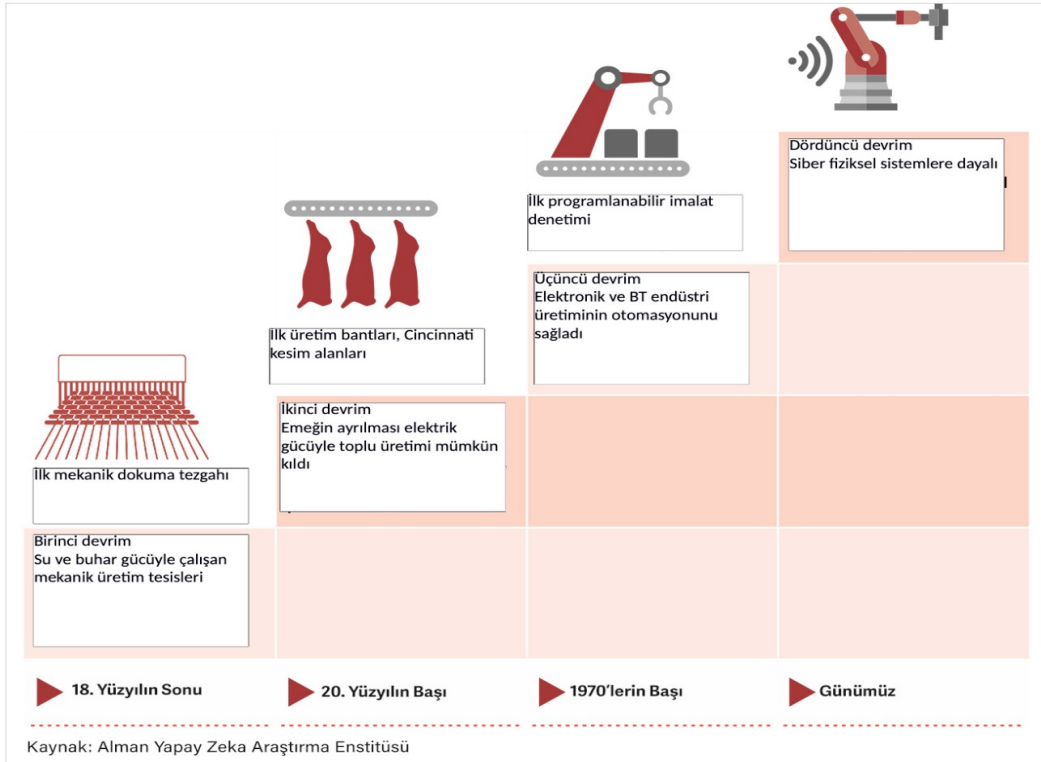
Dördüncü devrim
Siber fiziksel sistemlere dayalı

İlk programlanabilir imalat denetimi

Üçüncü devrim
Elektronik ve BT endüstri üretiminin otomasyonunu sağladı

İlk üretim bantları, Cincinnati kesim alanları

İkinci devrim
Emeğin ayrılması elektrik gücüyle toplu üretimi mümkün kıldı

İlk mekanik dokuma tezgahı

Birinci devrim
Su ve buhar gücüyle çalışan mekanik üretim tesisleri

18. Yüzyılın Sonu

20. Yüzyılın Başı

1970'lerin Başı

Günümüz

Kaynak: Alman Yapay Zeka Araştırma Enstitüsü